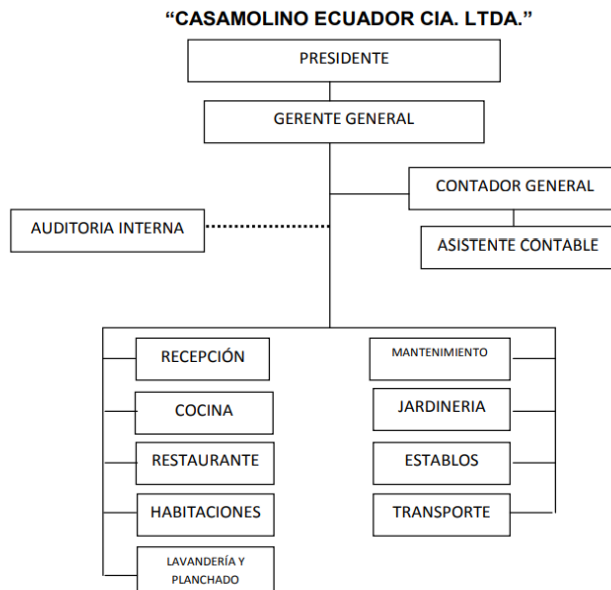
"CASAMOLINO ECUADOR CIA. LTDA."

PRESIDENTE

GERENTE GENERAL

CONTADOR GENERAL

AUDITORIA INTERNA

ASISTENTE CONTABLE

RECEPCIÓN

COCINA

RESTAURANTE

HABITACIONES

LAVANDERÍA Y PLANCHADO

MANTENIMIENTO

JARDINERIA

ESTABLOS

TRANSPORTE